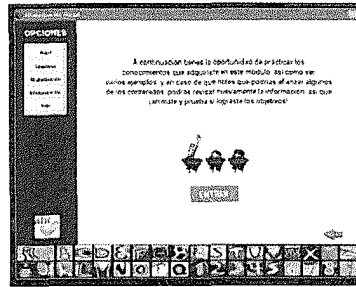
OPCIONES

A continuación tienes la oportunidad de practicar los conocimientos que adquiriste en este módulo, así como ver cuáles ejemplos, y en caso de que notes que podrías afianzar algunos de los contenidos, podrás revisar nuevamente la información, así que ¡anímate y prueba si lograste los objetivos!

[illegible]